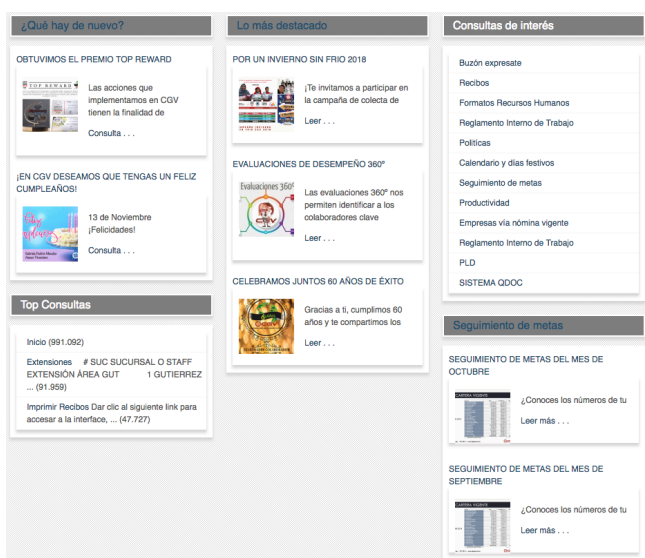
¿Qué hay de nuevo?

OBTUVIMOS EL PREMIO TOP REWARD

TOP REWARD

Las acciones que implementamos en CGV tienen la finalidad de

Consulta . . .

¡EN CGV DESEAMOS QUE TENGAS UN FELIZ CUMPLEAÑOS!

Feliz cumpleaños

13 de Noviembre ¡Felicidades!

Consulta . . .

Top Consultas

Inicio (991.092)

Extensiones # SUC SUCURSAL O STAFF EXTENSIÓN ÁREA GUT 1 GUTIERREZ ... (91.959)

Imprimir Recibos Dar clic al siguiente link para accesar a la interface, ... (47.727)

Lo más destacado

POR UN INVIERNO SIN FRIO 2018

¡Te invitamos a participar en la campaña de colecta de

Leer . . .

EVALUACIONES DE DESEMPEÑO 360º

Evaluaciones 360º

Las evaluaciones 360º nos permiten identificar a los colaboradores clave

Leer . . .

CELEBRAMOS JUNTOS 60 AÑOS DE ÉXITO

CGV

Gracias a ti, cumplimos 60 años y te compartimos los

Leer . . .

Consultas de interés

Buzón expresate

Recibos

Formatos Recursos Humanos

Reglamento Interno de Trabajo

Políticas

Calendario y días festivos

Seguimiento de metas

Productividad

Empresas vía nómina vigente

Reglamento Interno de Trabajo

PLD

SISTEMA QDOC

Seguimiento de metas

SEGUIMIENTO DE METAS DEL MES DE OCTUBRE

¿Conoces los números de tu

Leer más . . .

SEGUIMIENTO DE METAS DEL MES DE SEPTIEMBRE

¿Conoces los números de tu

Leer más . . .